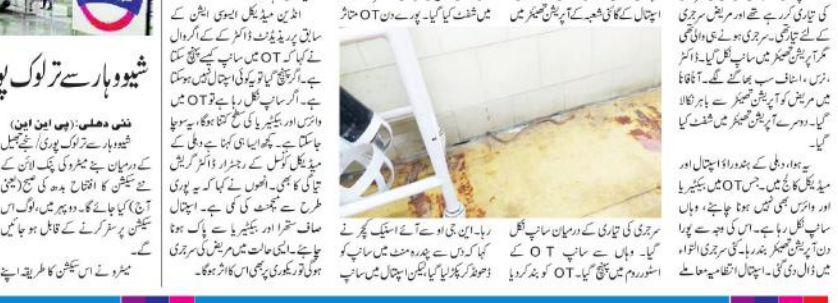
شیو وہار سے ترلوک پو

نئی دہلی: (پی این این)
شیو وہار سے ترلوک پوری / مشرقی دہلی تحصیل کے درمیان نئے میٹرو کی پنک لائن کے نئے سیکشن کا افتتاح بدھ کی صبح (یعنی آج) کیا جائے گا۔ دوپہر میں، لوگ اس سیکشن پر سفر کرنے کے قابل ہو جائیں گے۔

میٹرو نے اس سیکشن کا طریقہ اپنے

انڈین میڈیکل ایسوسی ایشن کے سابق پریذیڈنٹ ڈاکٹر کے کے اگروال نے کہا کہ OT میں سانپ کیسے پہنچ سکتا ہے۔ اگر پہنچ گیا تو یہ کوئی اسپتال نہیں ہوسکتا ہے۔ اگر سانپ نکل رہا ہے تو OT میں وائرس اور بیکٹیریا کی گنتی کتنا ہوگا، یہ سوچا جاسکتا ہے۔ وہیں ایسا ہی کہنا ہے دہلی کے میڈیکل کونسل کے رجسٹرار ڈاکٹر گریش تیاگی کا بھی۔ انھوں نے کہا کہ یہ پوری طرح سے مینجمنٹ کی کمی ہے۔ اسپتال صاف ستھرا اور بیکٹیریا سے پاک ہونا چاہئے۔ ایسی حالت میں مریض کی سرجری ہوئی تو ریکوری بھی اس کا اثر ہوگا۔

میں شفٹ کیا گیا۔ پورے دن OT متاثر

اسپتال کے گائنی شعبہ کے آپریشن تھیٹر میں

رہا۔ این جی او سے آئے اسنیک کیچر نے کہا کہ دس سے پندرہ منٹ میں سانپ کو ڈھونڈ کر پکڑ لیا گیا لیکن اسپتال میں سانپ

سرجری کی تیاری کے درمیان سانپ نکل گیا۔ وہاں سے سانپ OT کے اسٹوروم میں پہنچ گیا۔ OT کو بند کردیا

کی تیاری کر رہے تھے اور مریض سرجری کے لئے تیار تھی۔ سرجری ہونے ہی والی تھی مگر آپریشن تھیٹر میں سانپ نکل گیا۔ ڈاکٹر، نرس، اسٹاف سب بھاگنے لگے۔ آناً فاناً میں مریض کو آپریشن تھیٹر سے باہر نکالا گیا۔ دوسرے آپریشن تھیٹر میں شفٹ کیا گیا۔

یہ ہوا، دہلی کے ہندو راؤ اسپتال اور میڈیکل کالج میں۔ جس OT میں بیکٹیریا اور وائرس بھی نہیں ہونا چاہئے، وہاں سانپ نکل رہا ہے۔ اس کی وجہ سے پورا دن آپریشن تھیٹر بند رہا۔ کئی سرجری التوا میں ڈال دی گئی۔ اسپتال انتظامیہ معاملے